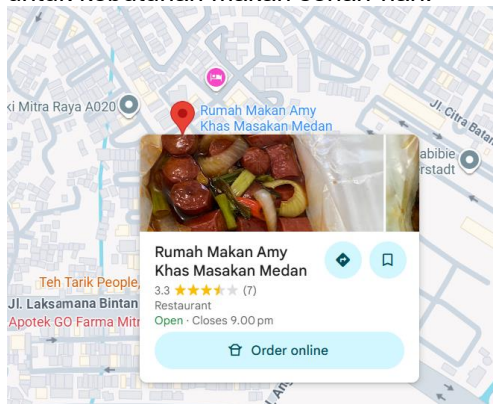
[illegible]

ki Mitra Raya A020

Rumah Makan Amy Khas Masakan Medan

Jl. Citra Batam

abibie
erstadt

Rumah Makan Amy Khas Masakan Medan

3.3 ★★★★★ (7)

Restaurant

Open · Closes 9.00 pm

Order online

Teh Tarik People

Jl. Laksamana Bintan

Apotek GO Farma Mitr

Jl. Am